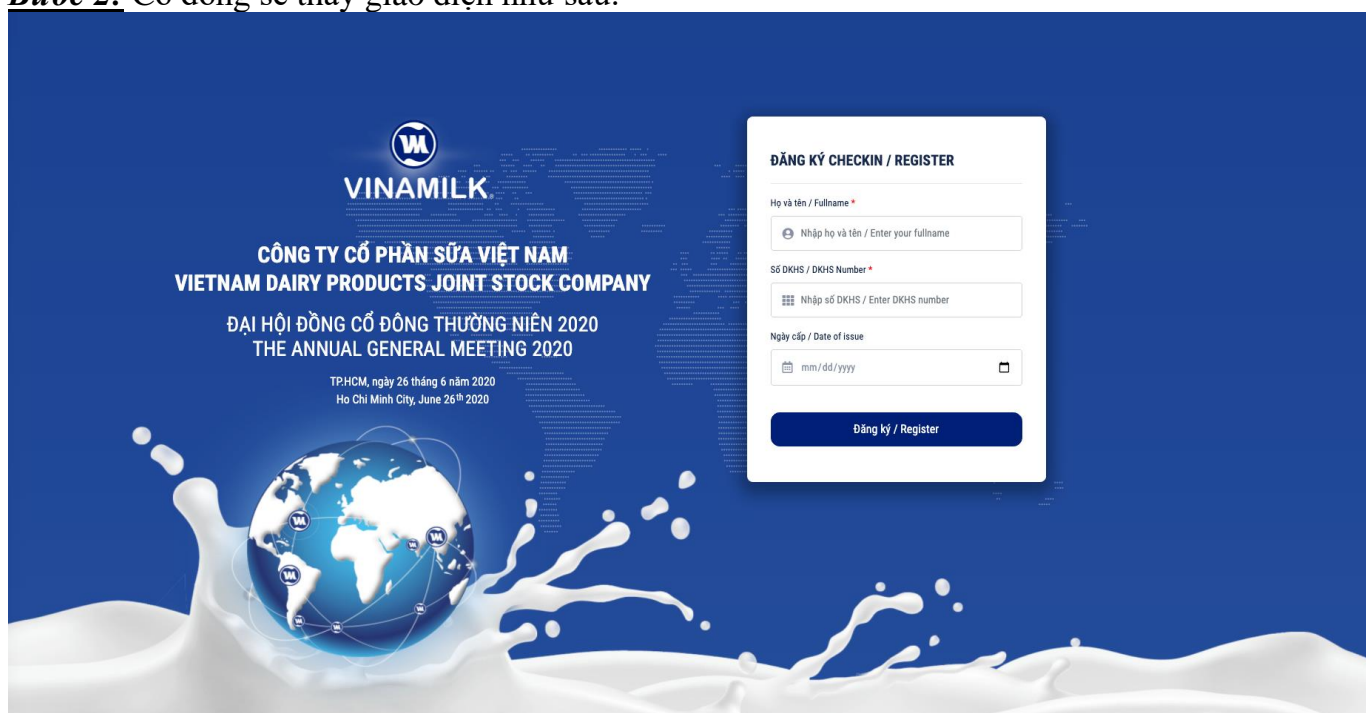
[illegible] Cổ đông sẽ thấy giao diện như sau:

VINAMILK

CÔNG TY CỔ PHẦN SỮA VIỆT NAM
VIETNAM DAIRY PRODUCTS JOINT STOCK COMPANY

ĐẠI HỘI ĐỒNG CỔ ĐÔNG THƯỜNG NIÊN 2020
THE ANNUAL GENERAL MEETING 2020

TP.HCM, ngày 26 tháng 6 năm 2020
Ho Chi Minh City, June $26^{th}$ 2020

ĐĂNG KÝ CHECKIN / REGISTER

Họ và tên / Fullname *

Nhập họ và tên / Enter your fullname

Số DKHS / DKHS Number *

Nhập số DKHS / Enter DKHS number

Ngày cấp / Date of issue

mm/dd/yyyy

Đăng ký / Register